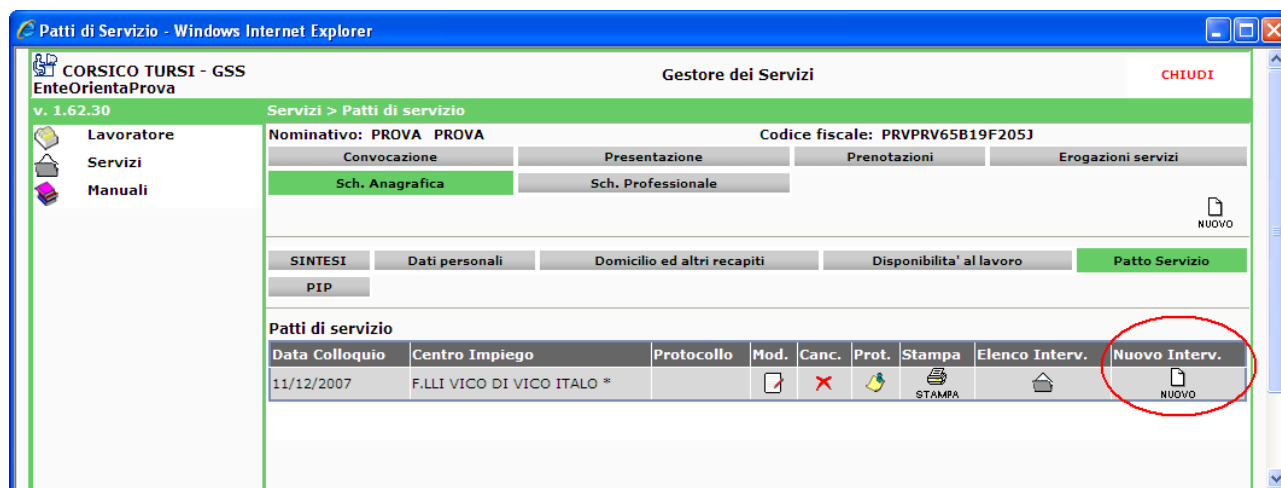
Patti di Servizio - Windows Internet Explorer

CORSICO TURSI - GSS
EnteOrientaProva

Gestore dei Servizi

CHIUDI

v. 1.62.30

Servizi > Patti di servizio

Lavoratore
Servizi
Manuali

Nominativo: PROVA PROVA

Codice fiscale: PRVPRV65B19F205J

Convocazione | Presentazione | Prenotazioni | Erogazioni servizi

Sch. Anagrafica | Sch. Professionale

NUOVO

SINTESI | Dati personali | Domicilio ed altri recapiti | Disponibilita' al lavoro | Patto Servizio

PIP

Patti di servizio

| Data Colloquio | Centro Impiego | Protocollo | Mod. | Canc. | Prot. | Stampa | Elenco Interv. | Nuovo Interv. |
|---|---|---|---|---|---|---|---|---|
| 11/12/2007 | F.LLI VICO DI VICO ITALO * | | | | | STAMPA | | NUOVO |